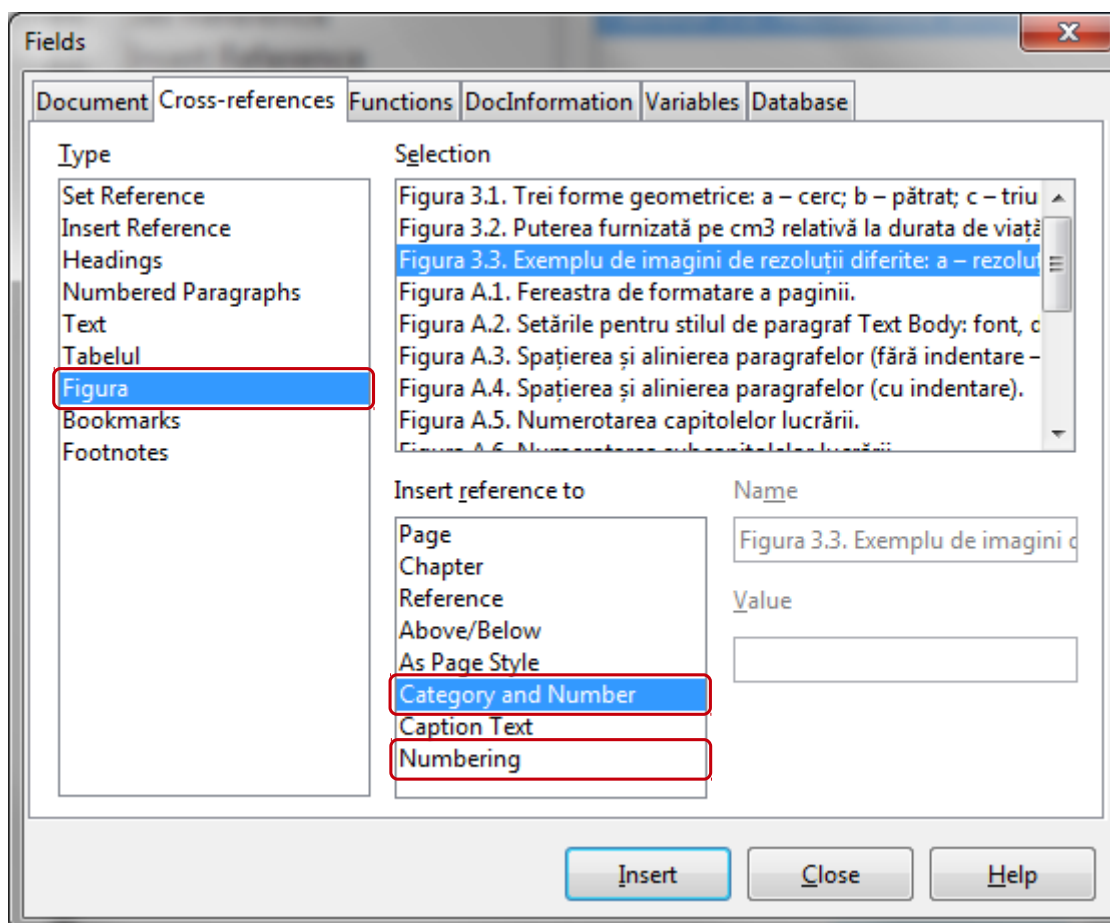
Fields

Document | Cross-references | Functions | DocInformation | Variables | Database

Type
Set Reference
Insert Reference
Headings
Numbered Paragraphs
Text
Tabelul
Figura
Bookmarks
Footnotes

Selection
Figura 3.1. Trei forme geometrice: a – cerc; b – pătrat; c – triu
Figura 3.2. Puterea furnizată pe cm3 relativă la durata de viață
Figura 3.3. Exemplu de imagini de rezoluții diferite: a – rezolut
Figura A.1. Fereastra de formatare a paginii.
Figura A.2. Setările pentru stilul de paragraf Text Body: font, c
Figura A.3. Spațierea și alinierea paragrafelor (fără indentare –
Figura A.4. Spațierea și alinierea paragrafelor (cu indentare).
Figura A.5. Numerotarea capitolelor lucrării.
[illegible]

Insert reference to
Page
Chapter
Reference
Above/Below
As Page Style
Category and Number
Caption Text
Numbering

Name
Figura 3.3. Exemplu de imagini c

Value

Insert | Close | Help